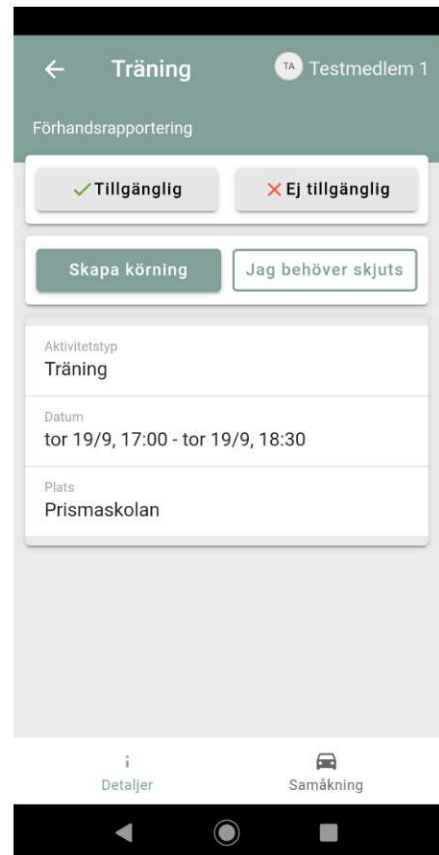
← Träning
TA Testmedlem 1

Förhandsrapportering

✓ Tillgänglig
✕ Ej tillgänglig

Skapa körning
Jag behöver skjuts

Aktivitetstyp
Träning

Datum
tor 19/9, 17:00 - tor 19/9, 18:30

Plats
Prismaskolan

i
Detaljer

Samåkning